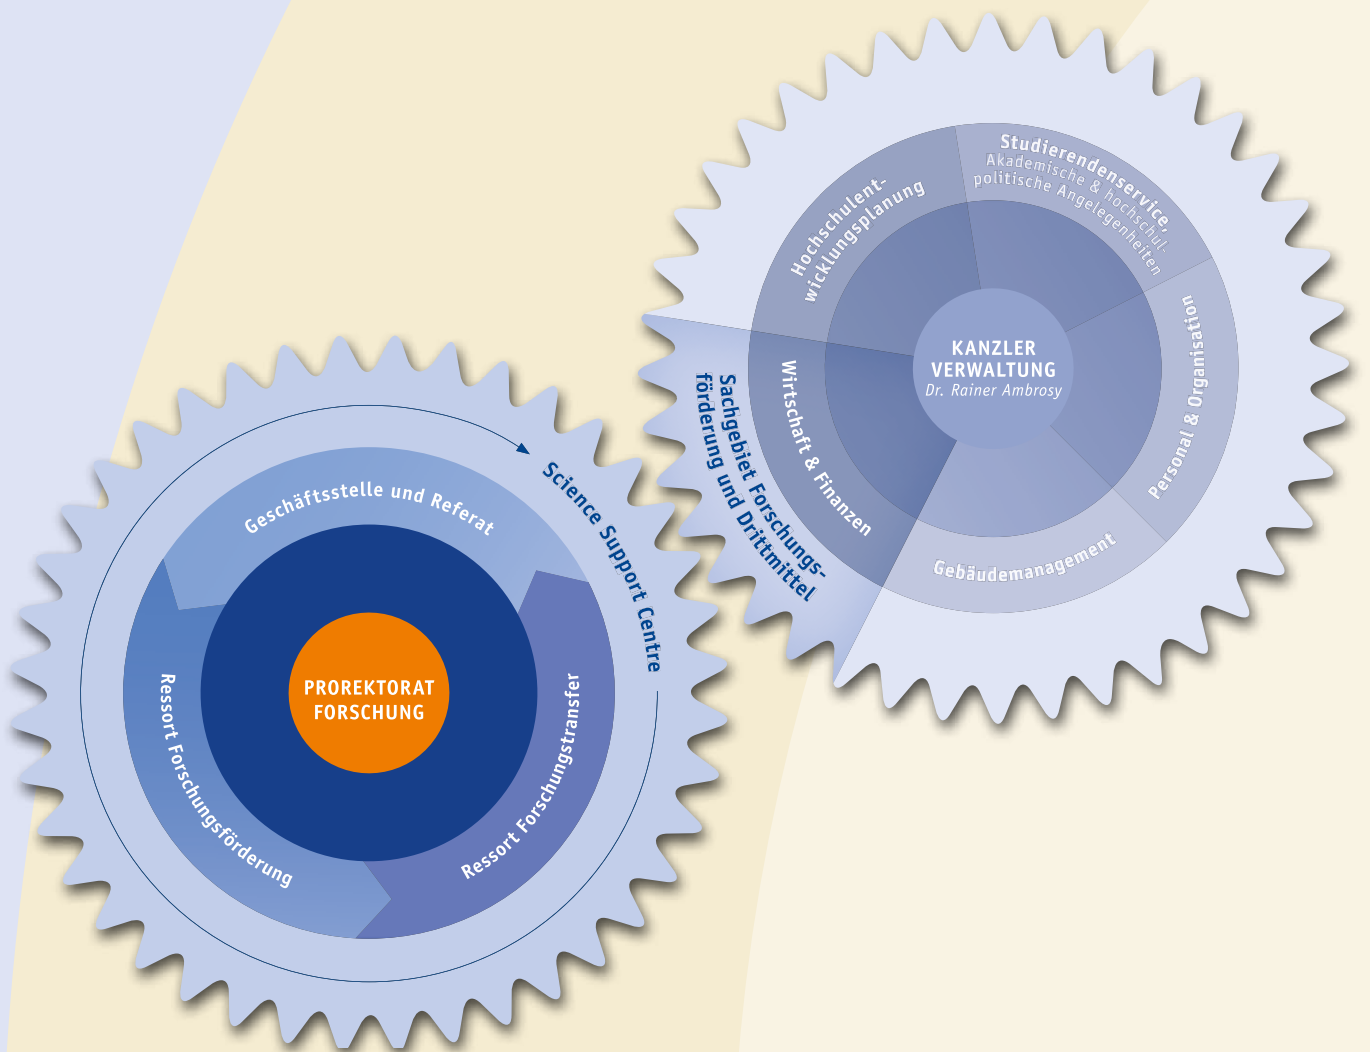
Hochschulentwicklungsplanung

Studierendenservice, Akademische & hochschulpolitische Angelegenheiten

KANZLER VERWALTUNG
Dr. Rainer Ambrosy

Personal & Organisation

Gebäudemanagement

Wirtschaft & Finanzen

Sachgebiet Forschungsförderung und Drittmittel

Science Support Centre

Geschäftsstelle und Referat

PROREKTORAT FORSCHUNG

Ressort Forschungsförderung

Ressort Forschungstransfer